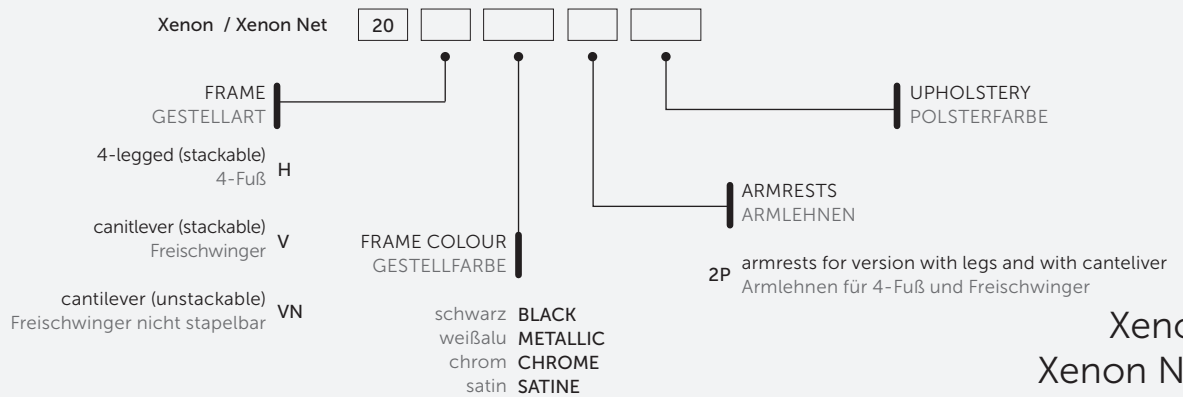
Xenon / Xenon Net 20

FRAME
GESTELLART

4-legged (stackable)
4-Fuß H

canitlever (stackable)
Freischwinger V

cantilever (unstackable)
Freischwinger nicht stapelbar VN

FRAME COLOUR
GESTELLFARBE

schwarz BLACK
weißalu METALLIC
chrom CHROME
satin SATINE

ARMRESTS
ARMLEHNEN

2P armrests for version with legs and with canteliver
Armlehnen für 4-Fuß und Freischwinger

UPHOLSTERY
POLSTERFARBE

Xeno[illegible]
Xenon N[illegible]